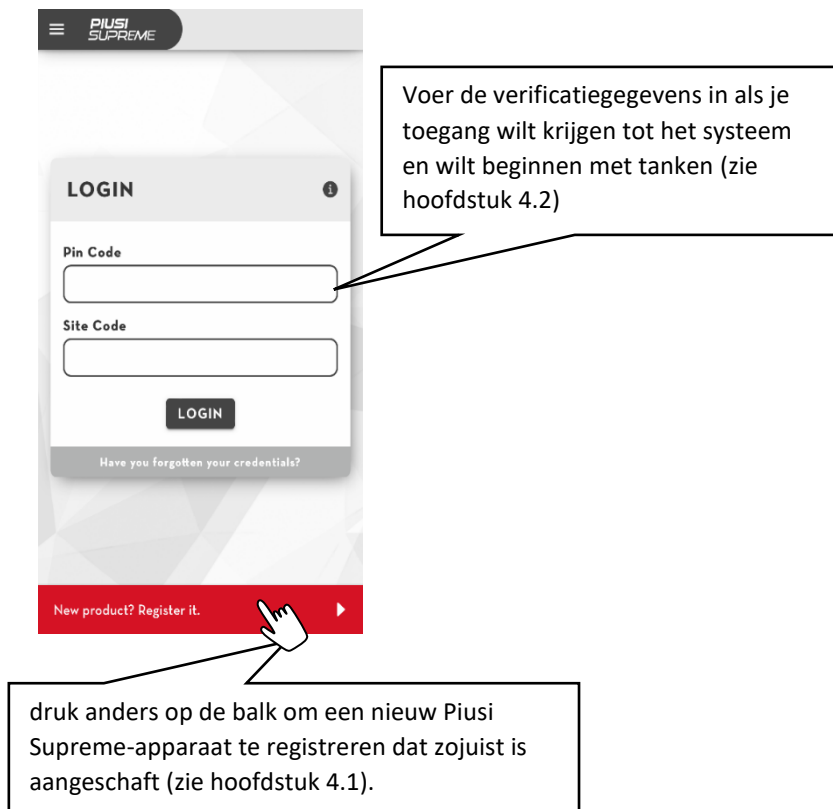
PIUSI SUPREME

Voer de verificatiegegevens in als je toegang wilt krijgen tot het systeem en wilt beginnen met tanken (zie hoofdstuk 4.2)

LOGIN

Pin Code

Site Code

LOGIN

Have you forgotten your credentials?

New product? Register it.

druk anders op de balk om een nieuw Piusi Supreme-apparaat te registreren dat zojuist is aangeschaft (zie hoofdstuk 4.1).